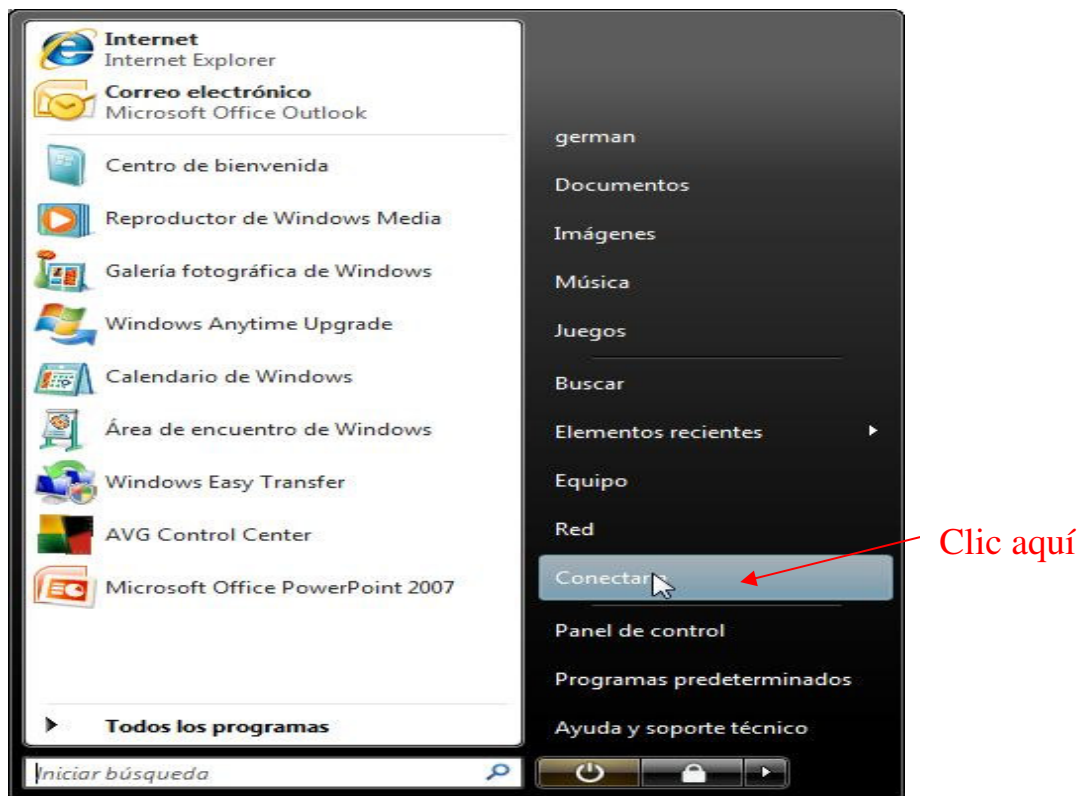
Internet
Internet Explorer

Correo electrónico
Microsoft Office Outlook

Centro de bienvenida

Reproductor de Windows Media

Galería fotográfica de Windows

Windows Anytime Upgrade

Calendario de Windows

Área de encuentro de Windows

Windows Easy Transfer

AVG Control Center

Microsoft Office PowerPoint 2007

Todos los programas

Iniciar búsqueda

german

Documentos

Imágenes

Música

Juegos

Buscar

Elementos recientes

Equipo

Red

Conectar a

Panel de control

Programas predeterminados

Ayuda y soporte técnico

Clic aquí